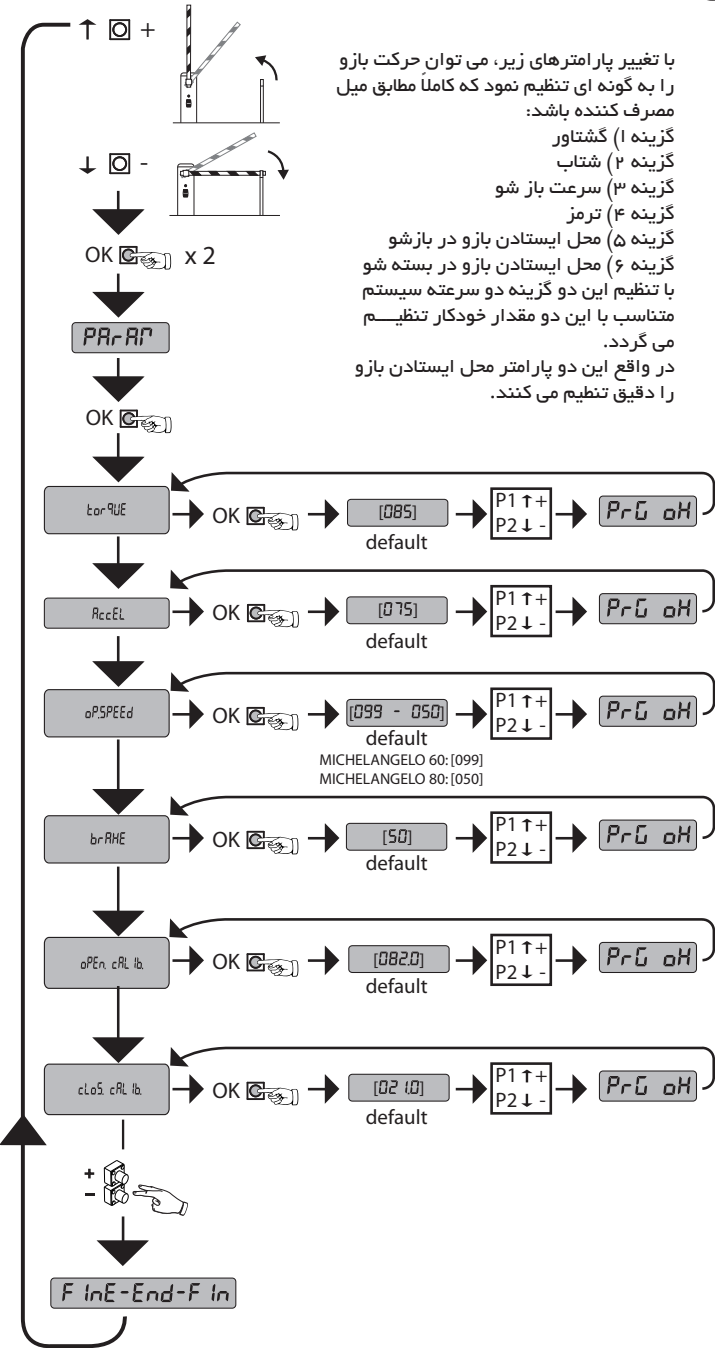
↑ + 

↓ -

OK x 2

PArAm

OK

با تغییر پارامترهای زیر، می توان حرکت بازو را به گونه ای تنظیم نمود که کاملاً مطابق میل مصرف کننده باشد:
گزینه ۱) گشتاور
گزینه ۲) شتاب
گزینه ۳) سرعت باز شو
گزینه ۴) ترمز
گزینه ۵) محل ایستادن بازو در بازشو
گزینه ۶) محل ایستادن بازو در بسته شو
با تنظیم این دو گزینه دو سرعته سیستم متناسب با این دو مقدار خودکار تنظیـــم می گردد.
در واقع این دو پارامتر محل ایستادن بازو را دقیق تنظیم می کنند.

torqUE → OK → [085] default → P1 ↑+ P2 ↓ - → PrG oK

AccEL → OK → [075] default → P1 ↑+ P2 ↓ - → PrG oK

oPSPEEd → OK → [099 - 050] default → P1 ↑+ P2 ↓ - → PrG oK

MICHELANGELO 60: [099]
MICHELANGELO 80: [050]

brAKE → OK → [50] default → P1 ↑+ P2 ↓ - → PrG oK

oPEn. cAL ib. → OK → [082.0] default → P1 ↑+ P2 ↓ - → PrG oK

cLoS. cAL ib. → OK → [021.0] default → P1 ↑+ P2 ↓ - → PrG oK

+
–

FinE-End-Fin